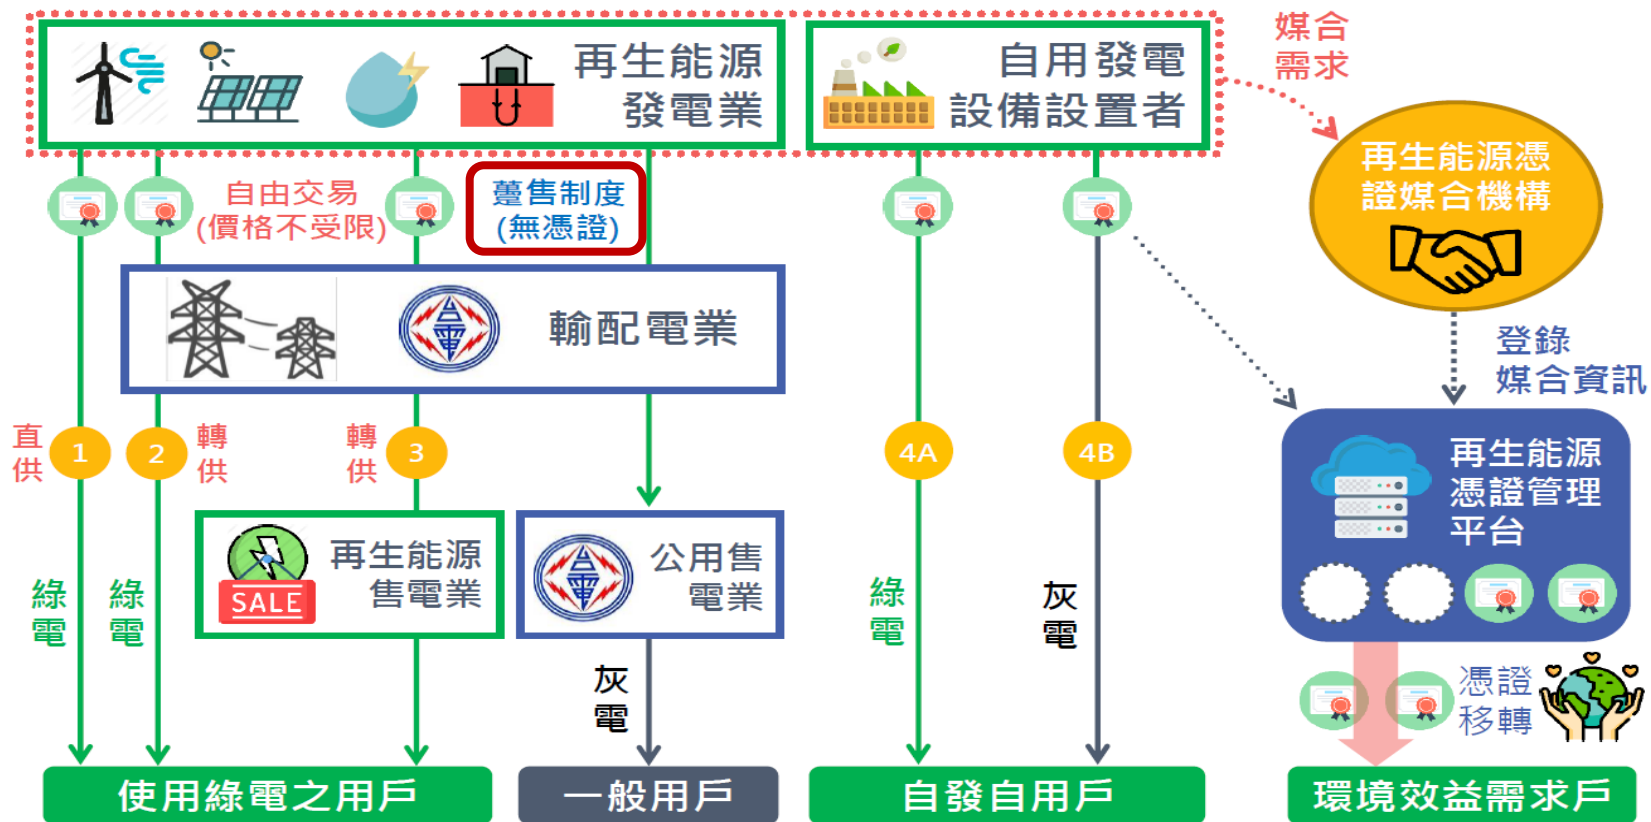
再生能源
發電業

自用發電
設備設置者

媒合
需求

自由交易
(價格不受限)

躉售制度
(無憑證)

再生能源憑
證媒合機構

輸配電業

登錄
媒合資訊

直供 1

2 轉供

轉供 3

4A

4B

再生能源
憑證管理
平台

SALE

再生能源
售電業

公用售
電業

綠電

綠電

綠電

灰電

灰電

憑證
移轉

使用綠電之用戶

一般用戶

自發自用戶

環境效益需求戶